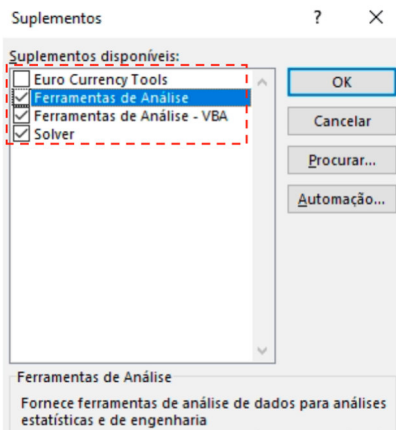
Suplementos ? ×

Suplementos disponíveis:

Euro Currency Tools
Ferramentas de Análise
Ferramentas de Análise - VBA
Solver

OK
Cancelar
Procurar...
Automação...

Ferramentas de Análise

Fornece ferramentas de análise de dados para análises estatísticas e de engenharia